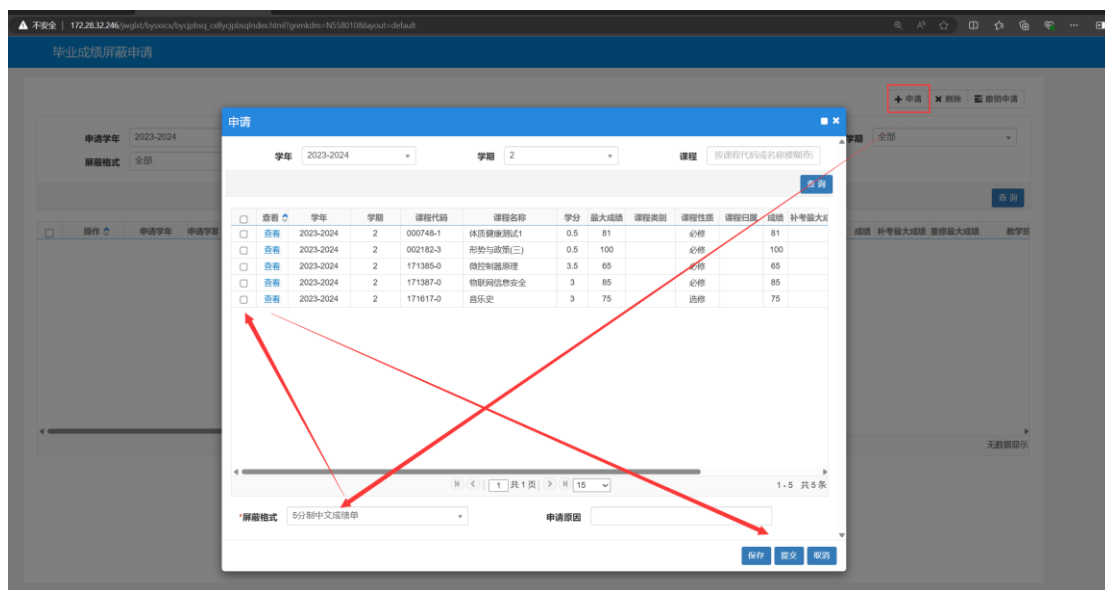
不安全 | 172.28.32.246/jwglxt/bysxxcs/bycjpbsq_cxBycjpbsqIndex.html?gnmkdm=N558010&layout=default

毕业成绩屏蔽申请

申请 删除 撤销申请

申请学年 2023-2024
屏蔽格式 全部
学期 全部

查询

操作 申请学年 申请学期 成绩 补考最大成绩 重修最大成绩 教学班

无数据显示

申请

学年 2023-2024 学期 2 课程 按课程代码或名称模糊查询

查询

| | 查看 | 学年 | 学期 | 课程代码 | 课程名称 | 学分 | 最大成绩 | 课程类别 | 课程性质 | 课程归属 | 成绩 | 补考最大成 |
|---|---|---|---|---|---|---|---|---|---|---|---|---|
| | 查看 | 2023-2024 | 2 | 000748-1 | 体质健康测试1 | 0.5 | 81 | | 必修 | | 81 | |
| | 查看 | 2023-2024 | 2 | 002182-3 | 形势与政策(三) | 0.5 | 100 | | 必修 | | 100 | |
| | 查看 | 2023-2024 | 2 | 171385-0 | 微控制器原理 | 3.5 | 65 | | 必修 | | 65 | |
| | 查看 | 2023-2024 | 2 | 171387-0 | 物联网信息安全 | 3 | 85 | | 必修 | | 85 | |
| | 查看 | 2023-2024 | 2 | 171617-0 | 音乐史 | 3 | 75 | | 选修 | | 75 | |

1 共1页 15 1-5 共5条

*屏蔽格式 5分制中文成绩单
申请原因

保存 提交 取消